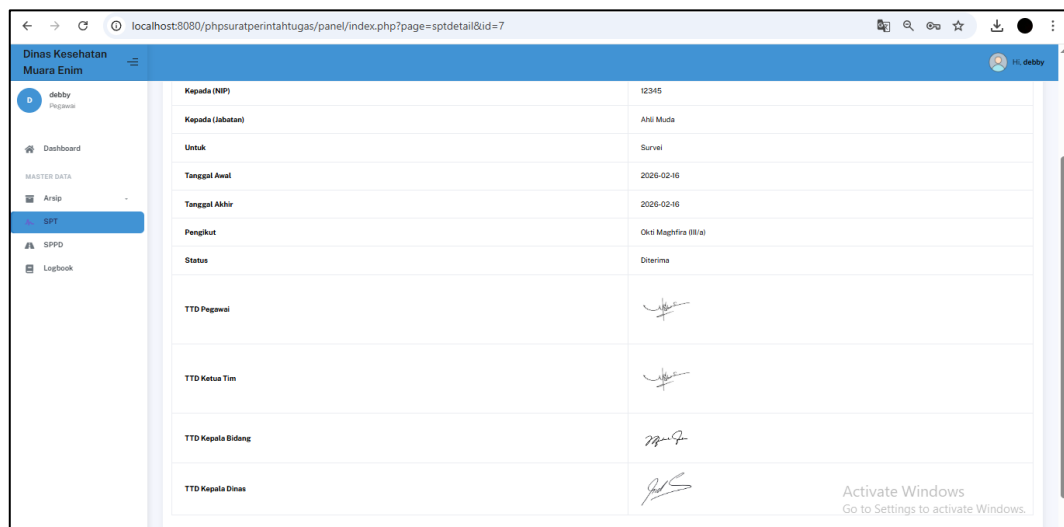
localhost:8080/phpsuratperintahtugas/panel/index.php?page=sptdetail&id=7

Dinas Kesehatan Muara Enim

Hi, debby

D debby Pegawai

Dashboard

MASTER DATA

Arsip

SPT

SPPD

Logbook

| | |
|---|---|
| Kepada (NIP) | 12345 |
| Kepada (Jabatan) | Ahli Muda |
| Untuk | Survei |
| Tanggal Awal | 2026-02-16 |
| Tanggal Akhir | 2026-02-16 |
| Pengikut | Okti Maghfira (III/a) |
| Status | Diterima |
| TTD Pegawai | |
| TTD Ketua Tim | |
| TTD Kepala Bidang | |
| TTD Kepala Dinas | |

Activate Windows
Go to Settings to activate Windows.